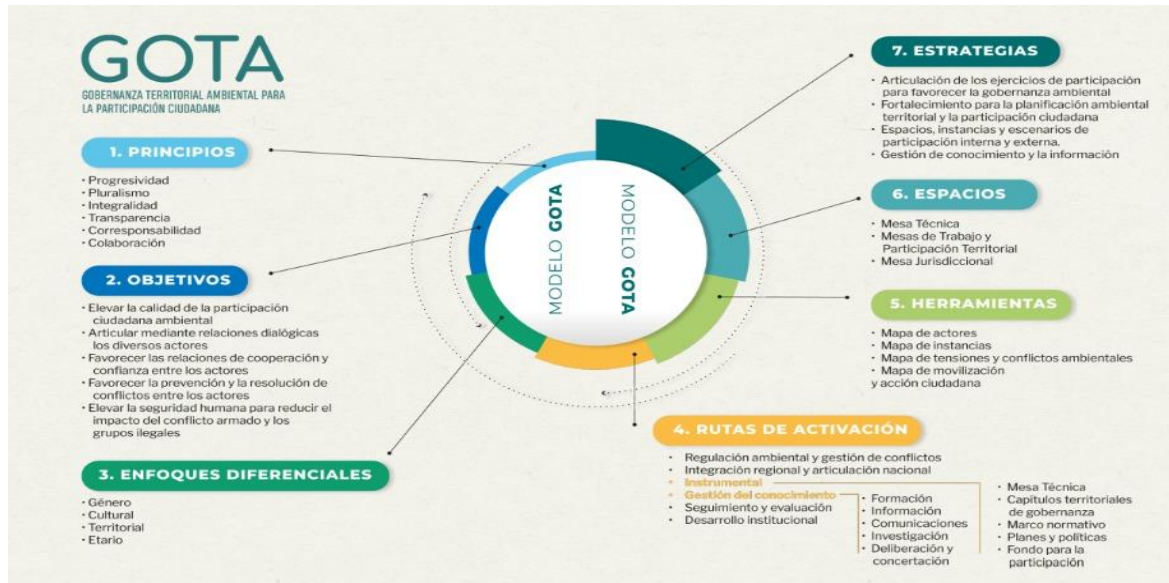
GOTA
GOBERNANZA TERRITORIAL AMBIENTAL PARA LA PARTICIPACIÓN CIUDADANA

1. PRINCIPIOS
· Progresividad
· Pluralismo
· Integralidad
· Transparencia
· Corresponsabilidad
· Colaboración

2. OBJETIVOS
· Elevar la calidad de la participación ciudadana ambiental
· Articular mediante relaciones dialógicas los diversos actores
· Favorecer las relaciones de cooperación y confianza entre los actores
· Favorecer la prevención y la resolución de conflictos entre los actores
· Elevar la seguridad humana para reducir el impacto del conflicto armado y los grupos ilegales

3. ENFOQUES DIFERENCIALES
· Género
· Cultural
· Territorial
· Etario

MODELO GOTA
MODELO GOTA

7. ESTRATEGIAS
· Articulación de los ejercicios de participación para favorecer la gobernanza ambiental
· Fortalecimiento para la planificación ambiental territorial y la participación ciudadana
· Espacios, instancias y escenarios de participación interna y externa.
· Gestión de conocimiento y la información

6. ESPACIOS
· Mesa Técnica
· Mesas de Trabajo y Participación Territorial
· Mesa Jurisdiccional

5. HERRAMIENTAS
· Mapa de actores
· Mapa de instancias
· Mapa de tensiones y conflictos ambientales
· Mapa de movilización y acción ciudadana

4. RUTAS DE ACTIVACIÓN
· Regulación ambiental y gestión de conflictos
· Integración regional y articulación nacional
· Instrumental
· Gestión del conocimiento
· Seguimiento y evaluación
· Desarrollo institucional

· Formación
· Información
· Comunicaciones
· Investigación
· Deliberación y concertación

· Mesa Técnica
· Capítulos territoriales de gobernanza
· Marco normativo
· Planes y políticas
· Fondo para la participación